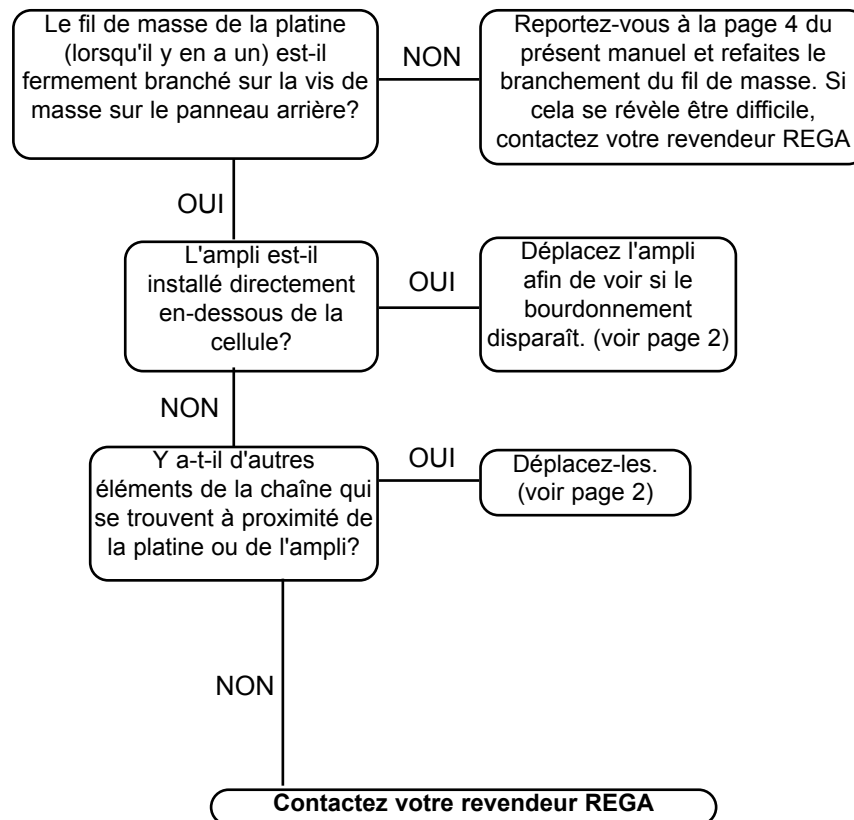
Le fil de masse de la platine (lorsqu'il y en a un) est-il fermement branché sur la vis de masse sur le panneau arrière?

NON

Reportez-vous à la page 4 du présent manuel et refaites le branchement du fil de masse. Si cela se révèle être difficile, contactez votre revendeur REGA

OUI

L'ampli est-il installé directement en-dessous de la cellule?

OUI

Déplacez l'ampli afin de voir si le bourdonnement disparaît. (voir page 2)

NON

Y a-t-il d'autres éléments de la chaîne qui se trouvent à proximité de la platine ou de l'ampli?

OUI

Déplacez-les. (voir page 2)

NON

**Contactez votre revendeur REGA**